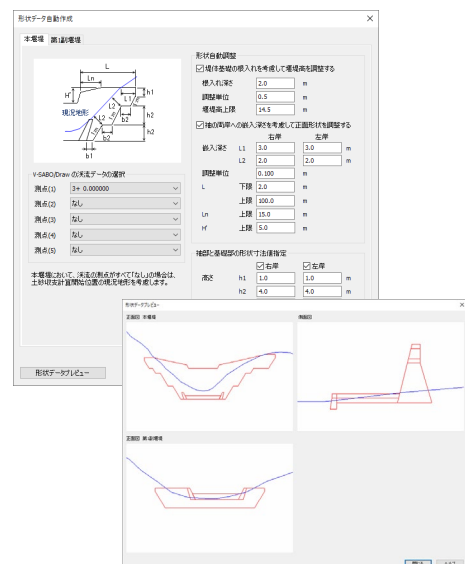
形状データ自動作成

本堰堤　副堰堤

L
Ln
H'
h1
L1
L2
h2
h2
b2
b2
b1
現況地形

V-SABO/Draw の渓流データの選択
測点(1)　3+ 0.000000
測点(2)　なし
測点(3)　なし
測点(4)　なし
測点(5)　なし

本堰堤において、渓流の測点がすべて「なし」の場合は、土砂掃流計算開始位置の現況地形を考慮します。

形状データプレビュー

形状自動調整
☑ 堤体基礎の根入れを考慮して堰堤高を調整する
根入れ深さ　2.0　m
調整単位　0.5　m
堰堤高上限　14.5　m
☑ 袖の両岸への嵌入深さを考慮して正面形状を調整する
右岸　左岸
嵌入深さ　L1　3.0　3.0　m
L2　2.0　2.0　m
調整単位　0.100　m
L　下限　2.0　m
上限　100.0　m
Ln　上限　15.0　m
H'　上限　5.0　m

袖部と基礎部の形状寸法値指定
☑ 右岸　☑ 左岸
高さ　h1　1.0　1.0　m
h2　4.0　4.0　m

形状データプレビュー
正面図 本堰堤
側面図
正面図 副堰堤
閉じる　ヘルプ